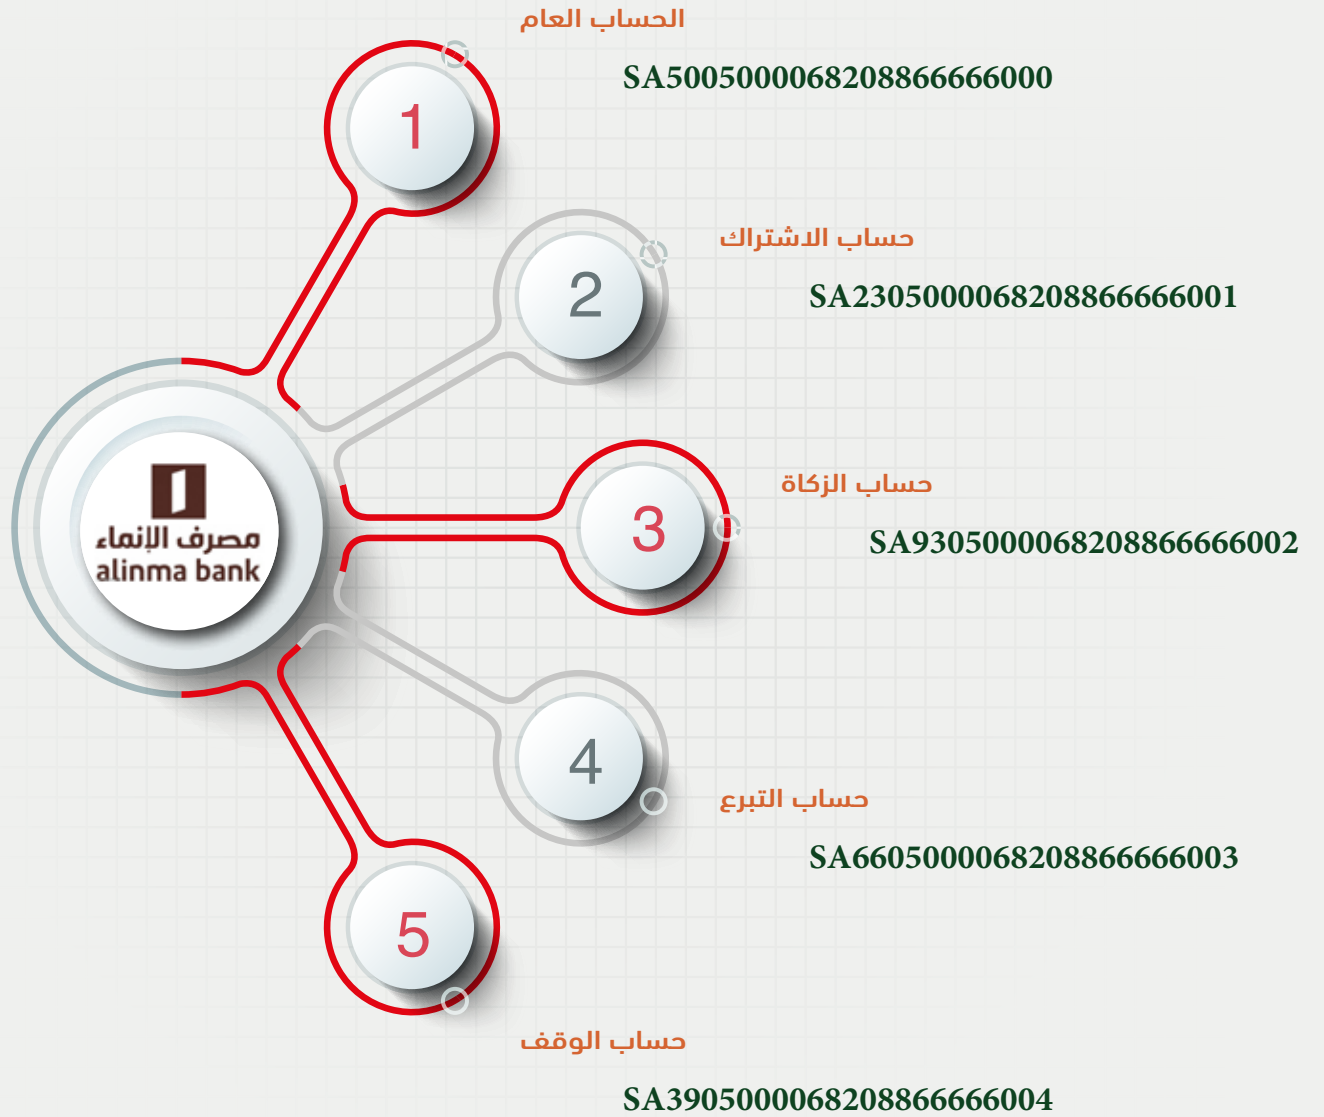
مصرف الإنماء
alinma bank

1
الحساب العام
SA5005000068208866666000

2
حساب الاشتراك
SA2305000068208866666001

3
حساب الزكاة
SA9305000068208866666002

4
حساب التبرع
SA6605000068208866666003

5
حساب الوقف
SA3905000068208866666004